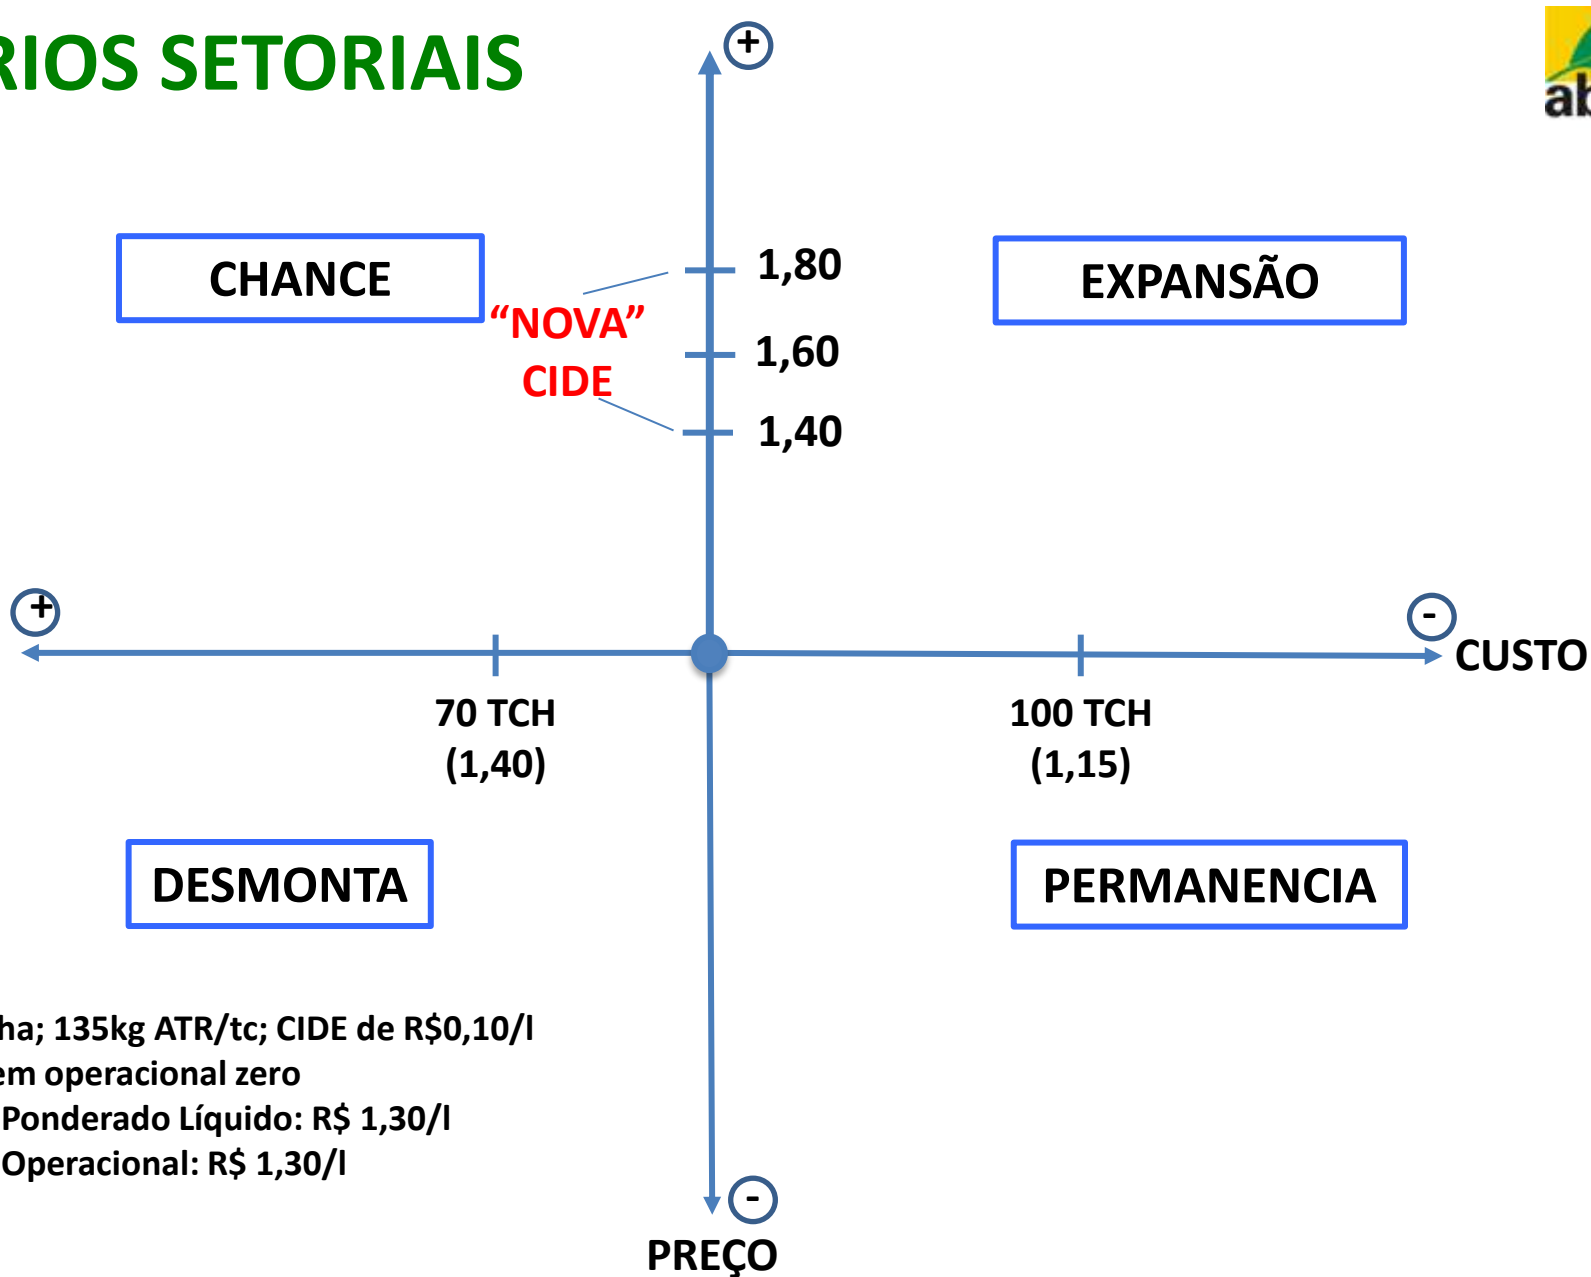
RIOS SETORIAIS

ab

+

CHANCE

1,80

EXPANSÃO

“NOVA”
CIDE

1,60

1,40

+

-

CUSTO

70 TCH
(1,40)

100 TCH
(1,15)

DESMONTA

PERMANENCIA

ha; 135kg ATR/tc; CIDE de R$0,10/l
em operacional zero
Ponderado Líquido: R$ 1,30/l
Operacional: R$ 1,30/l

-

PREÇO